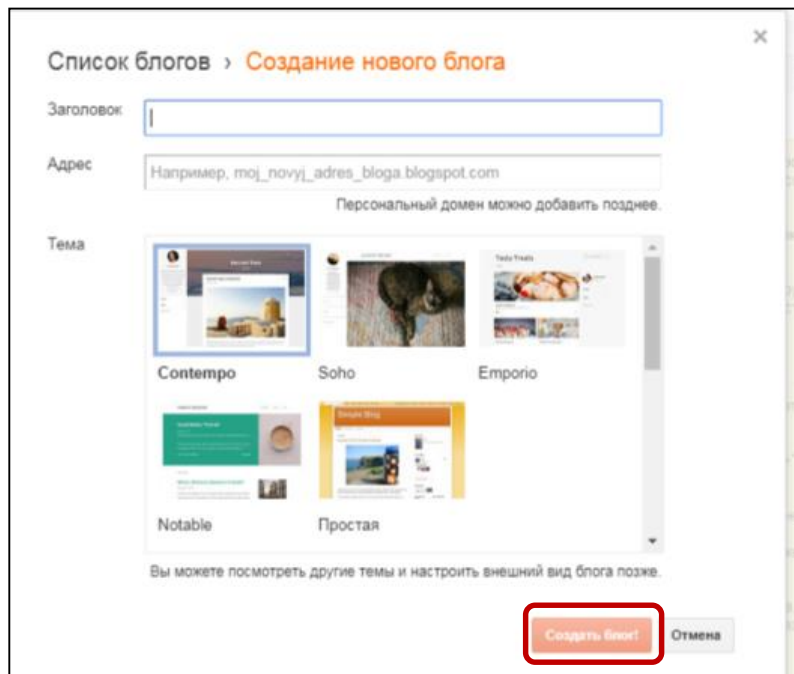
×

Список блогов › Создание нового блога

Заголовок

Адрес Например, moj_novyj_adres_bloga.blogspot.com

Персональный домен можно добавить позднее.

Тема

Contempo

Soho

Tasty Treats

Emporio

Notable

Simple Blog

Простая

Вы можете посмотреть другие темы и настроить внешний вид блога позже.

Создать блог!

Отмена